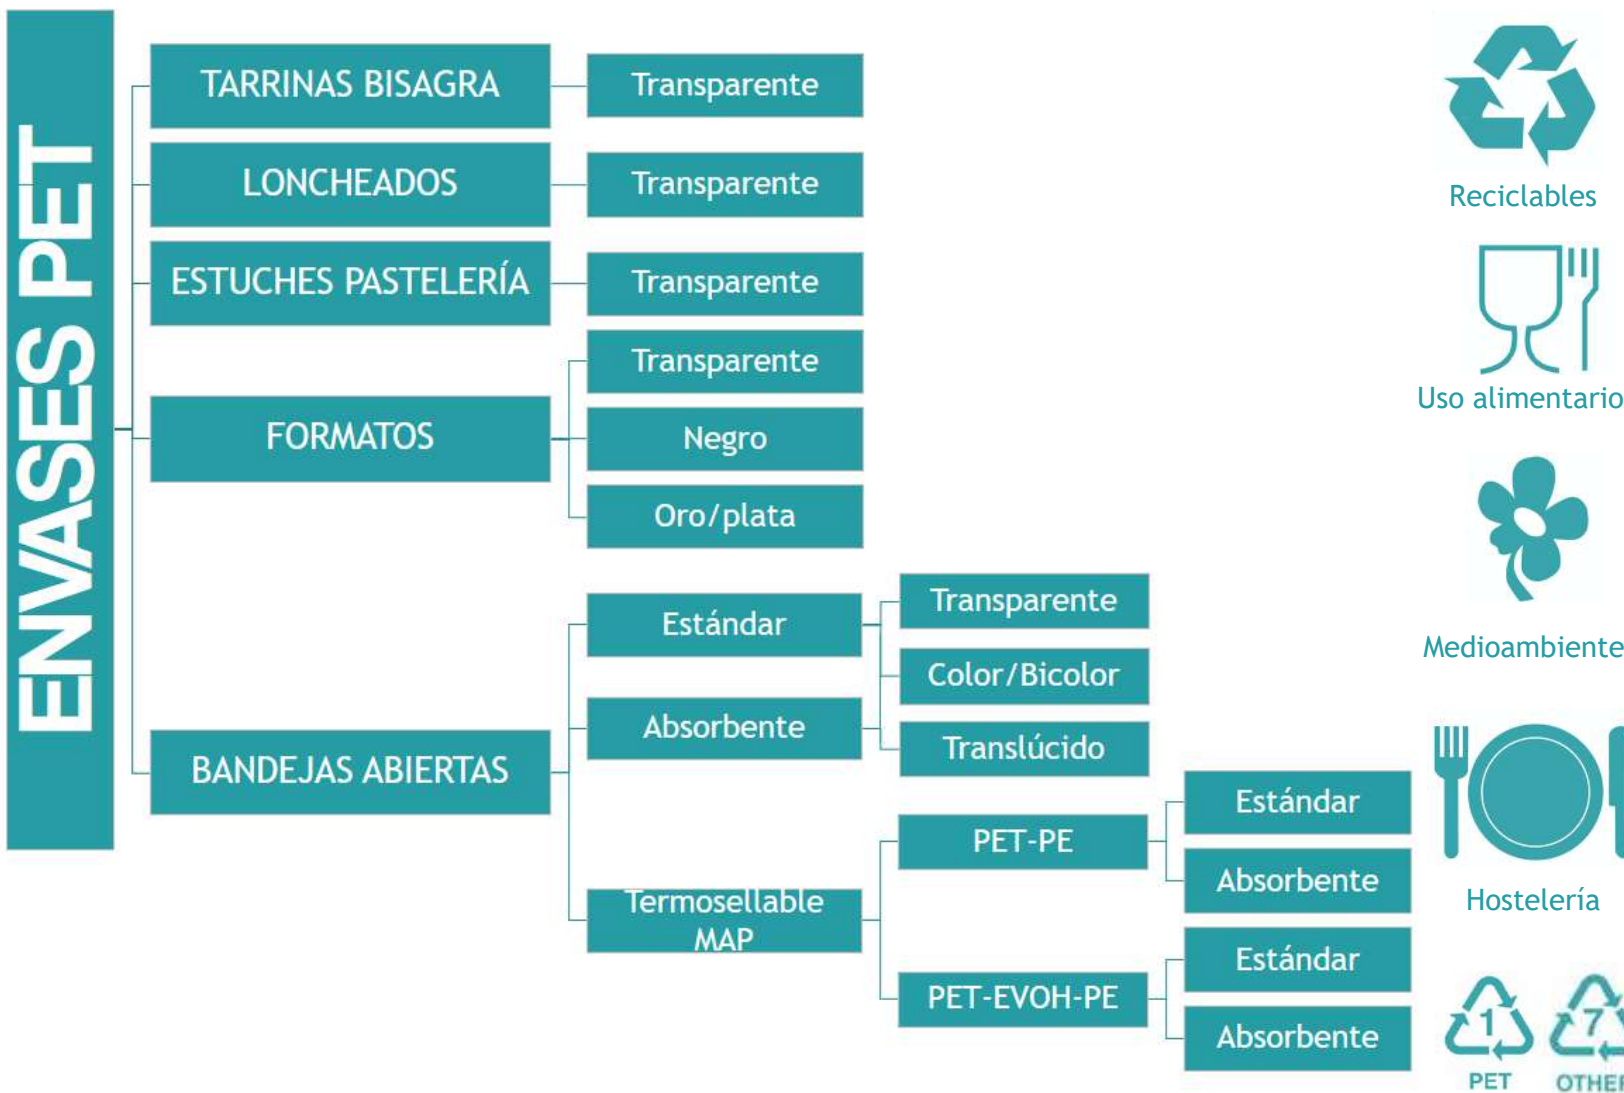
ENVASES PET

TARRINAS BISAGRA
Transparente

LONCHEADOS
Transparente

ESTUCHES PASTELERÍA
Transparente

FORMATOS
Transparente
Negro
Oro/plata

BANDEJAS ABIERTAS
Estándar
Absorbente
Transparente
Color/Bicolor
Translúcido

Termosellable MAP
PET-PE
Estándar
Absorbente
PET-EVOH-PE
Estándar
Absorbente

Reciclables
Uso alimentario
Medioambiente
Hostelería
1
PET
7
OTHE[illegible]